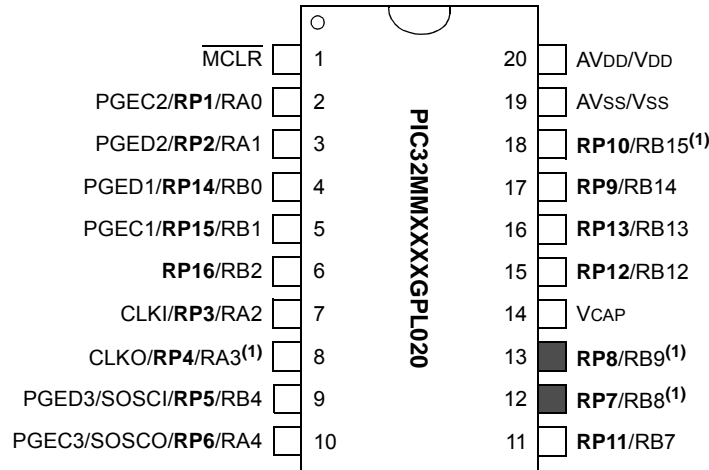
$\overline{MCLR}$ 1
PGEC2/RP1/RA0 2
PGED2/RP2/RA1 3
PGED1/RP14/RB0 4
PGEC1/RP15/RB1 5
RP16/RB2 6
CLKI/RP3/RA2 7
CLKO/RP4/RA3$^{(1)}$ 8
PGED3/SOSCI/RP5/RB4 9
PGEC3/SOSCO/RP6/RA4 10

PIC32MMXXXXGPL020

20 AVDD/VDD
19 AVSS/VSS
18 RP10/RB15$^{(1)}$
17 RP9/RB14
16 RP13/RB13
15 RP12/RB12
14 VCAP
13 RP8/RB9$^{(1)}$
12 RP7/RB8$^{(1)}$
11 RP11/RB7